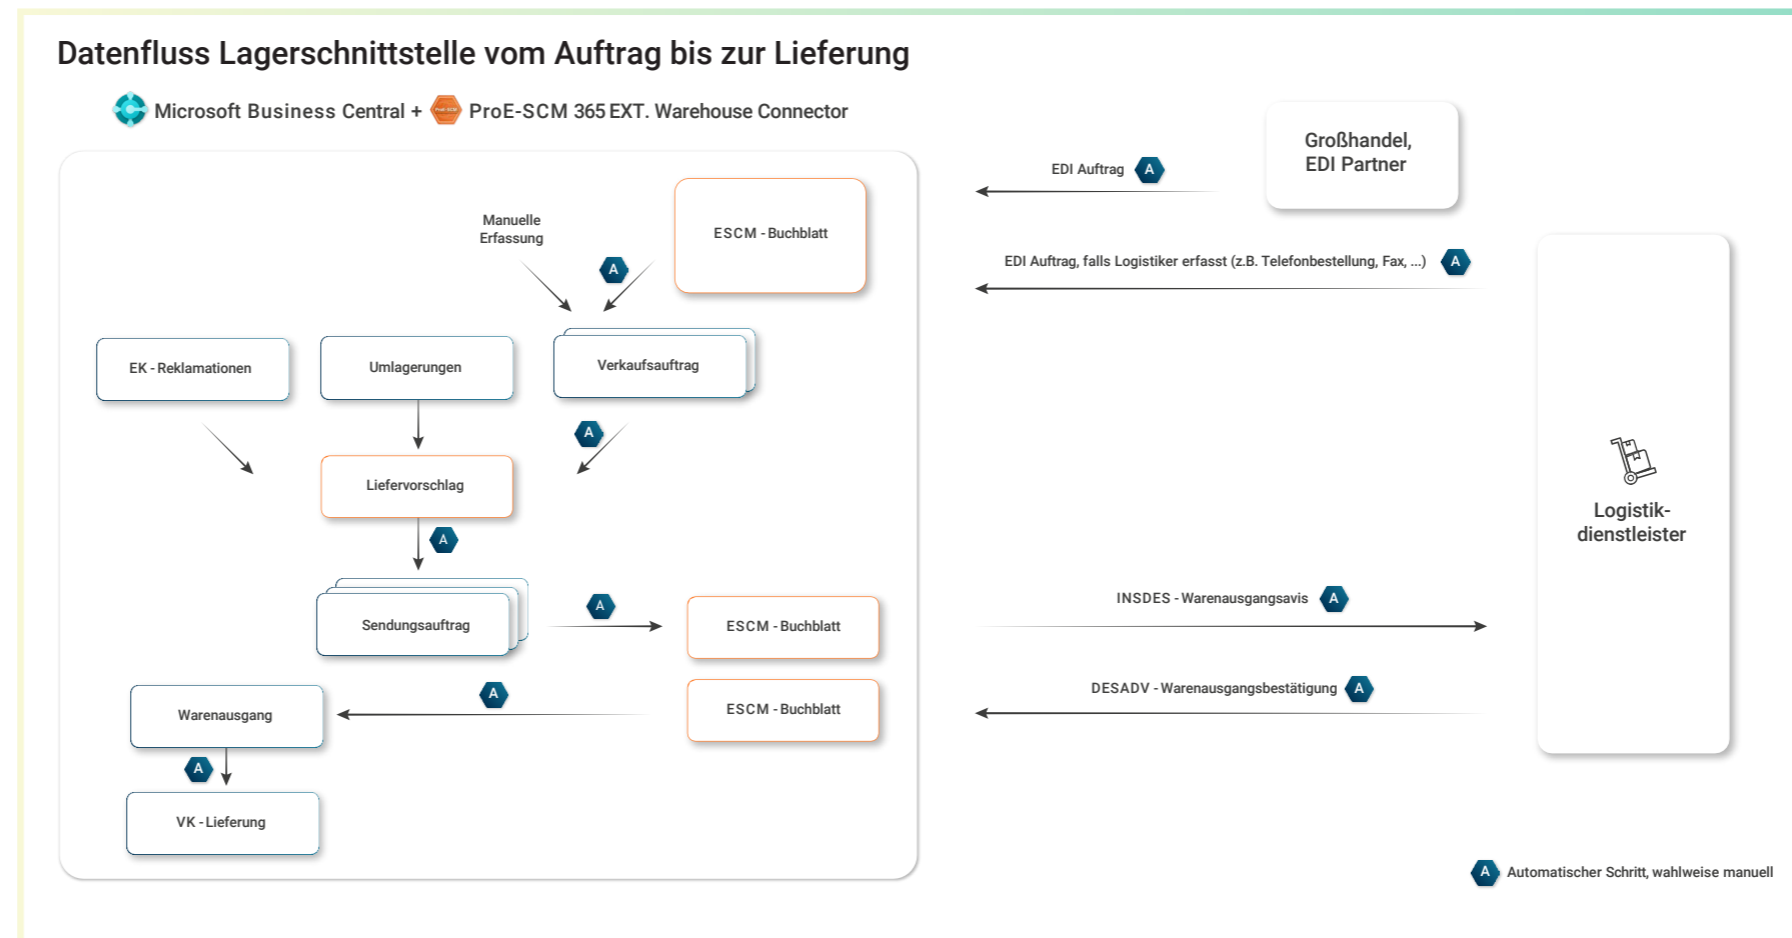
Datenfluss Lagerschnittstelle vom Auftrag bis zur Lieferung

Microsoft Business Central + ProE-SCM 365 EXT. Warehouse Connector

Großhandel, EDI Partner

EDI Auftrag A

EDI Auftrag, falls Logistiker erfasst (z.B. Telefonbestellung, Fax, ...) A

Manuelle Erfassung

A

ESCM - Buchblatt

EK - Reklamationen

Umlagerungen

Verkaufsauftrag

A

Liefervorschlag

A

Sendungsauftrag

A

ESCM - Buchblatt

Warenausgang

A

ESCM - Buchblatt

A

VK - Lieferung

Logistik-dienstleister

INSDES - Warenausgangsavis A

DESADV - Warenausgangsbestätigung A

A Automatischer Schritt, wahlweise manuell